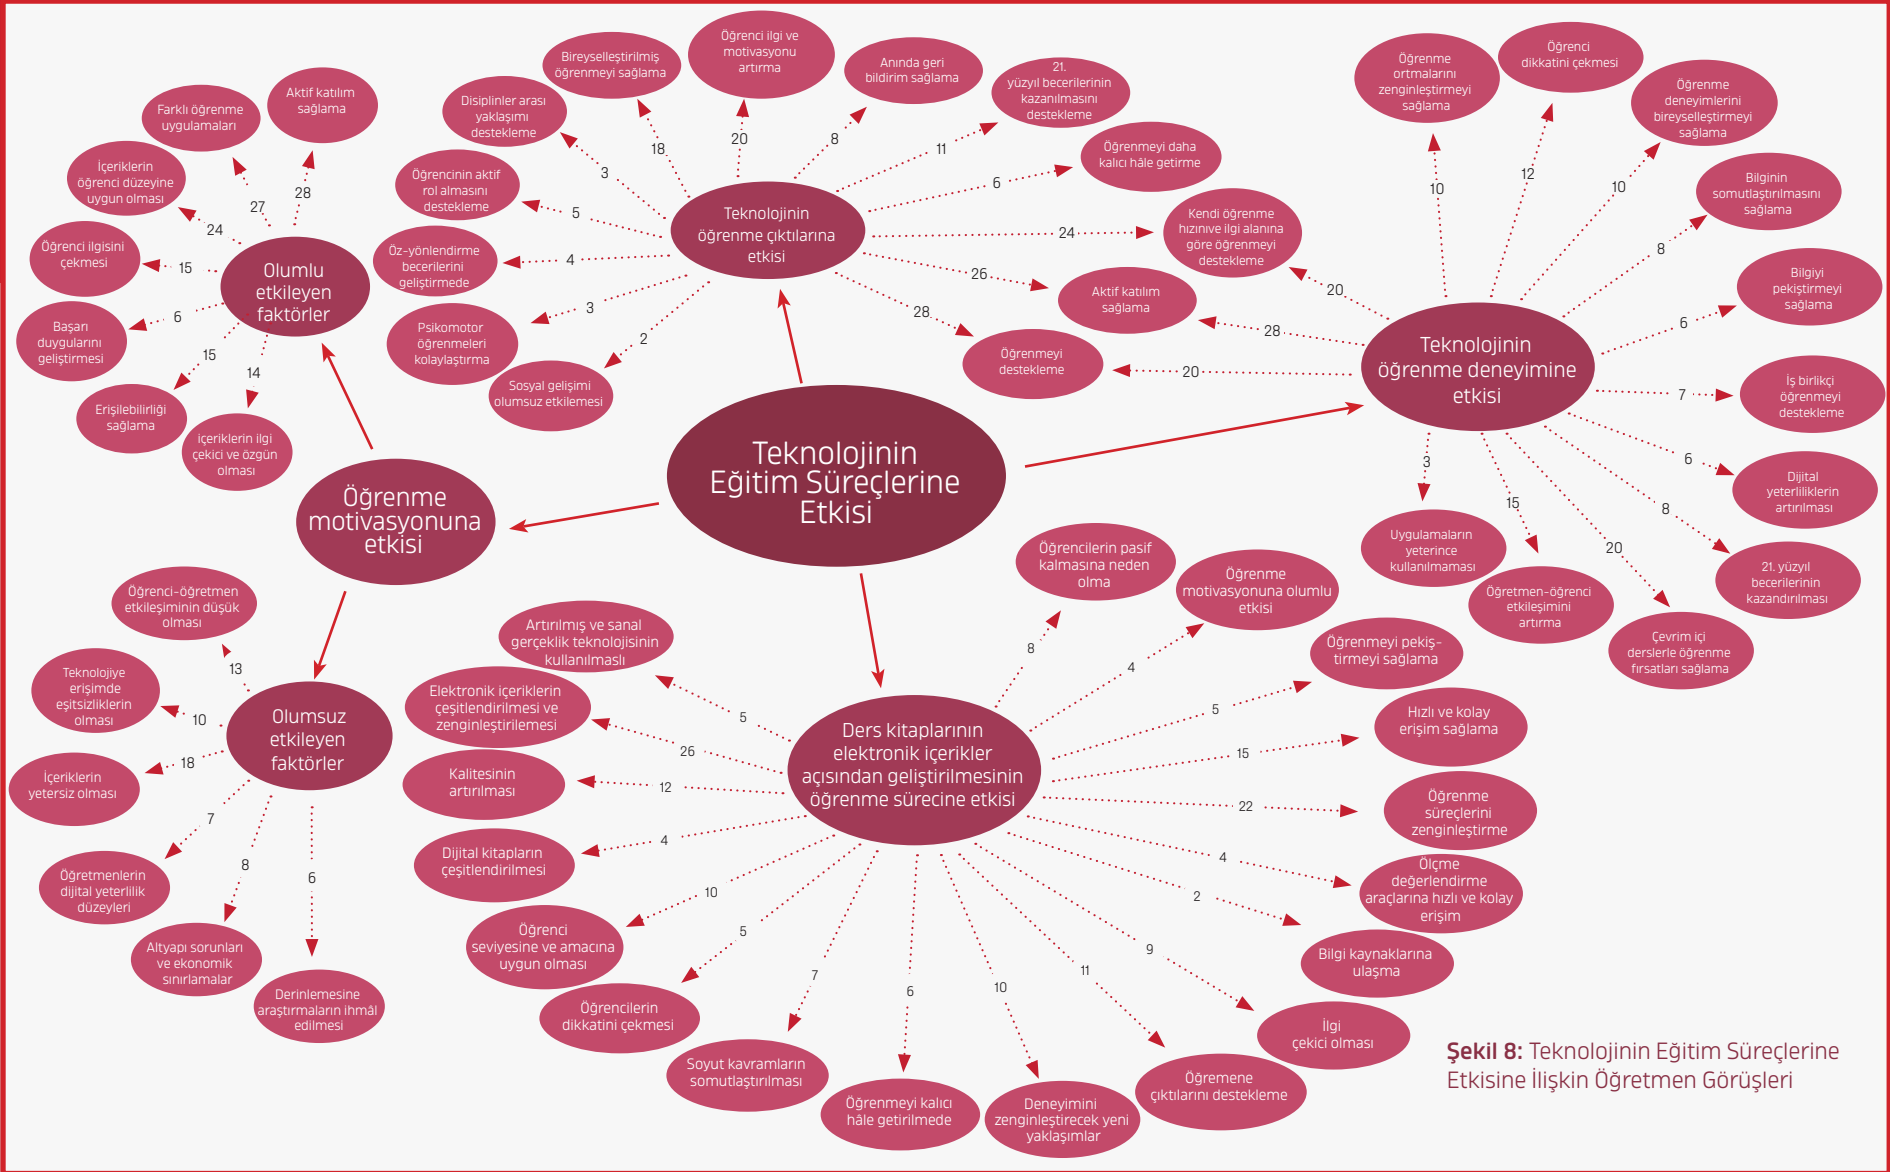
Teknolojinin Eğitim Süreçlerine Etkisi

Teknolojinin öğrenme çıktılarına etkisi

Disiplinler arası yaklaşımı destekleme 3
Bireyselleştirilmiş öğrenmeyi sağlama 18
Öğrenci ilgi ve motivasyonu artırma 20
Anında geri bildirim sağlama 8
21. yüzyıl becerilerinin kazanılmasını destekleme 11
Öğrenmeyi daha kalıcı hâle getirme 6
Kendi öğrenme hızınıve ilgi alanına göre öğrenmeyi destekleme 24
Aktif katılım sağlama 26
Öğrenmeyi destekleme 28
Öğrencinin aktif rol almasını destekleme 5
Öz-yönlendirme becerilerini geliştirmede 4
Psikomotor öğrenmeleri kolaylaştırma 3
Sosyal gelişimi olumsuz etkilemesi 2

Teknolojinin öğrenme deneyimine etkisi

Öğrenme ortamlarını zenginleştirmeyi sağlama 10
Öğrenci dikkatini çekmesi 12
Öğrenme deneyimlerini bireyselleştirmeyi sağlama 10
Bilginin somutlaştırılmasını sağlama 8
Bilgiyi pekiştirmeyi sağlama 6
İş birlikçi öğrenmeyi destekleme 7
Dijital yeterliliklerin artırılması 6
21. yüzyıl becerilerinin kazandırılması 8
Çevrim içi derslerle öğrenme fırsatları sağlama 20
Öğretmen-öğrenci etkileşimini artırma 15
Uygulamaların yeterince kullanılmaması 3
Kendi öğrenme hızınıve ilgi alanına göre öğrenmeyi destekleme 20
Aktif katılım sağlama 28
Öğrenmeyi destekleme 20

Öğrenme motivasyonuna etkisi

Olumlu etkileyen faktörler

Farklı öğrenme uygulamaları 27
Aktif katılım sağlama 28
İçeriklerin öğrenci düzeyine uygun olması 24
Öğrenci ilgisini çekmesi 15
Başarı duygularını geliştirmesi 6
Erişilebilirliği sağlama 15
İçeriklerin ilgi çekici ve özgün olması 14

Olumsuz etkileyen faktörler

Öğrenci-öğretmen etkileşiminin düşük olması 13
Teknolojiye erişimde eşitsizliklerin olması 10
İçeriklerin yetersiz olması 18
Öğretmenlerin dijital yeterlilik düzeyleri 7
Altyapı sorunları ve ekonomik sınırlamalar 8
Derinlemesine araştırmaların ihmal edilmesi 6

Ders kitaplarının elektronik içerikler açısından geliştirilmesinin öğrenme sürecine etkisi

Öğrencilerin pasif kalmasına neden olma 8
Öğrenme motivasyonuna olumlu etkisi 4
Öğrenmeyi pekiştirmeyi sağlama 5
Hızlı ve kolay erişim sağlama 15
Öğrenme süreçlerini zenginleştirme 22
Ölçme değerlendirme araçlarına hızlı ve kolay erişim 4
Bilgi kaynaklarına ulaşma 2
İlgi çekici olması 9
Öğrenme çıktılarını destekleme 11
Deneyimini zenginleştirecek yeni yaklaşımlar 10
Öğrenmeyi kalıcı hâle getirmede 6
Soyut kavramların somutlaştırılması 7
Öğrencilerin dikkatini çekmesi 5
Öğrenci seviyesine ve amacına uygun olması 10
Dijital kitapların çeşitlendirilmesi 4
Kalitesinin artırılması 12
Elektronik içeriklerin çeşitlendirilmesi ve zenginleştirilmesi 26
Artırılmış ve sanal gerçeklik teknolojisinin kullanılması 5

Şekil 8: Teknolojinin Eğitim Süreçlerine Etkisine İlişkin Öğretmen Görüşleri